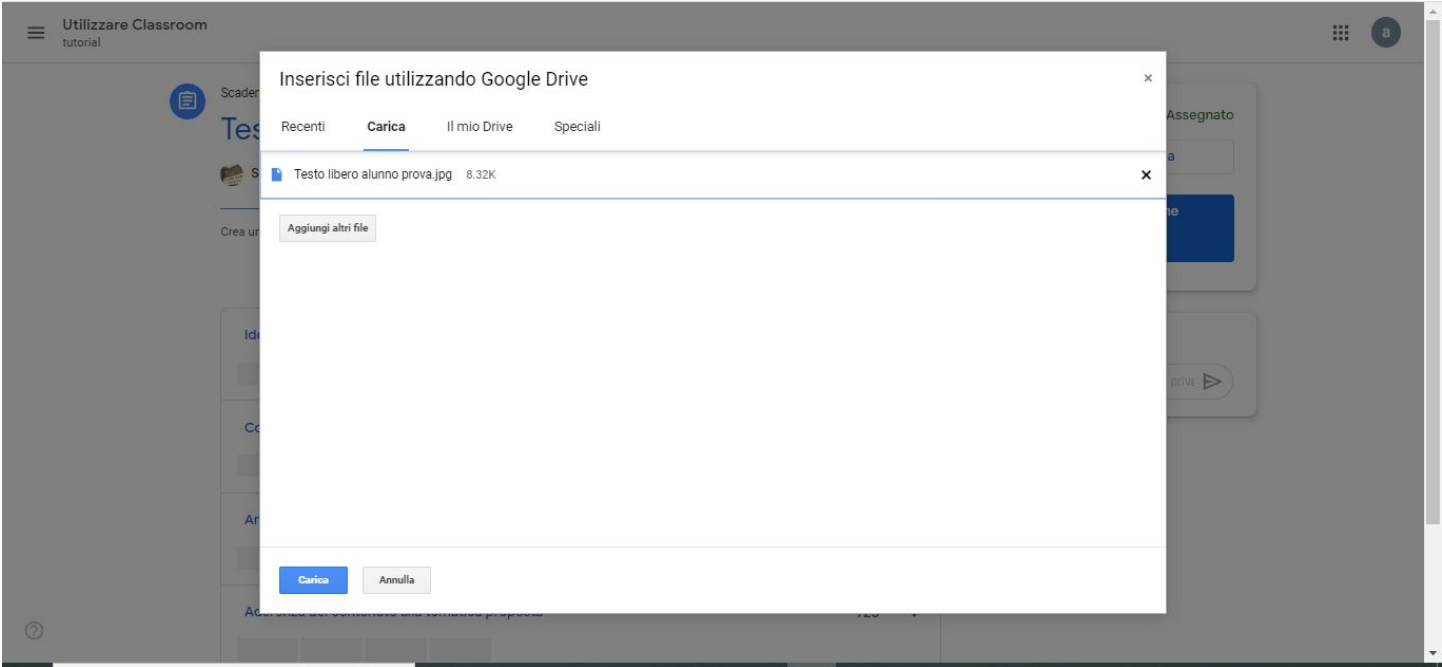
Utilizzare Classroom
tutorial

Scaden
Tes
S
Crea ur

Ide
Co
Ar

Inserisci file utilizzando Google Drive
×

Recenti Carica Il mio Drive Speciali

Testo libero alunno prova.jpg 8.32K
×

Aggiungi altri file

Carica Annulla

Assegnato
a
ne
priv

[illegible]